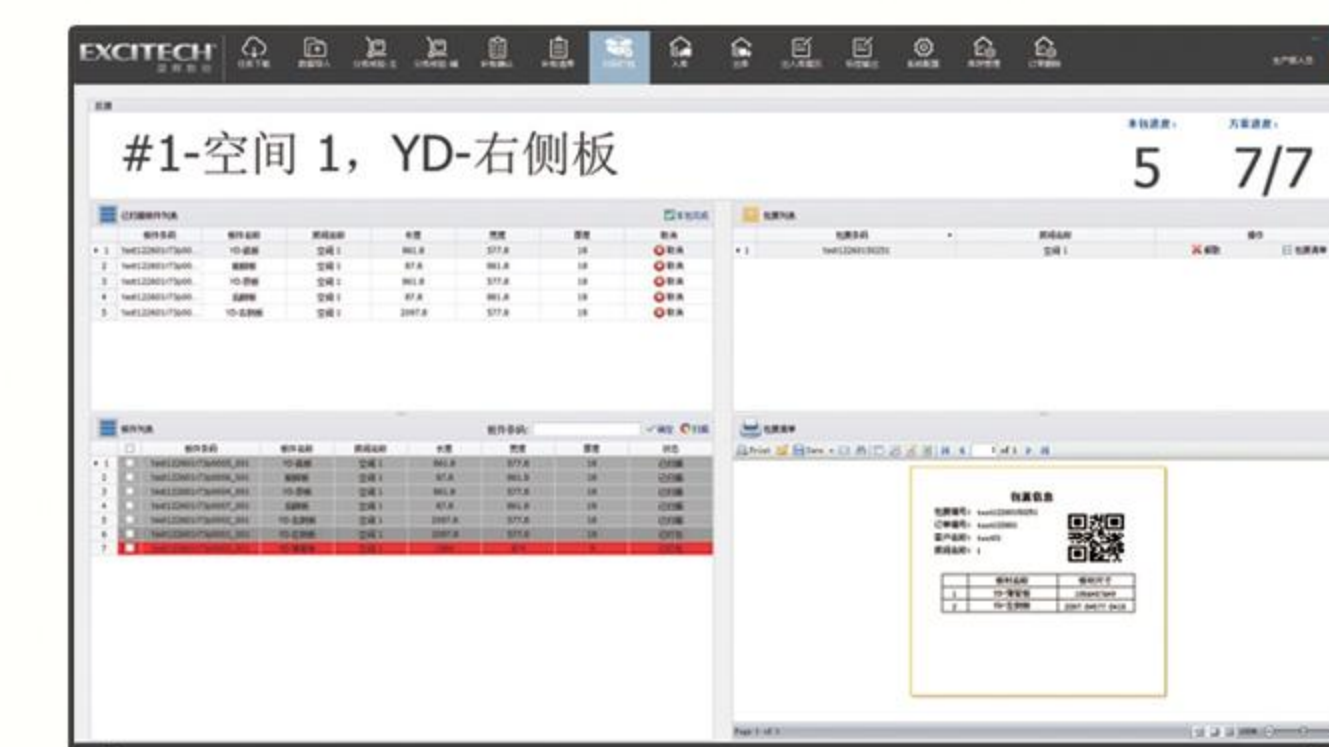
EXCITECH

#1-空间 1，YD-右侧板

5

7/7

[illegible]

| | | | | | | |
|---|---|---|---|---|---|---|
| 1 | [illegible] | YD-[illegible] | 空间1 | 861.8 | 577.8 | 18 |
| 2 | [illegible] | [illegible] | 空间1 | 87.8 | 861.8 | 18 |
| 3 | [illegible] | YD-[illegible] | 空间1 | 861.8 | 577.8 | 18 |
| 4 | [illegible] | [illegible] | 空间1 | 87.8 | 861.8 | 18 |
| 5 | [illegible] | YD-右侧板 | 空间1 | 2097.8 | 577.8 | 18 |

| | | | | | | |
|---|---|---|---|---|---|---|
| 1 | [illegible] | YD-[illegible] | 空间1 | 861.8 | 577.8 | 18 |
| 2 | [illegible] | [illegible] | 空间1 | 87.8 | 861.8 | 18 |
| 3 | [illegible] | YD-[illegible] | 空间1 | 861.8 | 577.8 | 18 |
| 4 | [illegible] | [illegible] | 空间1 | 87.8 | 861.8 | 18 |
| 5 | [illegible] | YD-右侧板 | 空间1 | 2097.8 | 577.8 | 18 |
| 6 | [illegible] | YD-右侧板 | 空间1 | 2097.8 | 577.8 | 18 |
| 7 | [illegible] | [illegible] | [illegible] | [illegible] | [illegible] | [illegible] |

Print Save 1 of 1

包装信息

Page 1 of 1